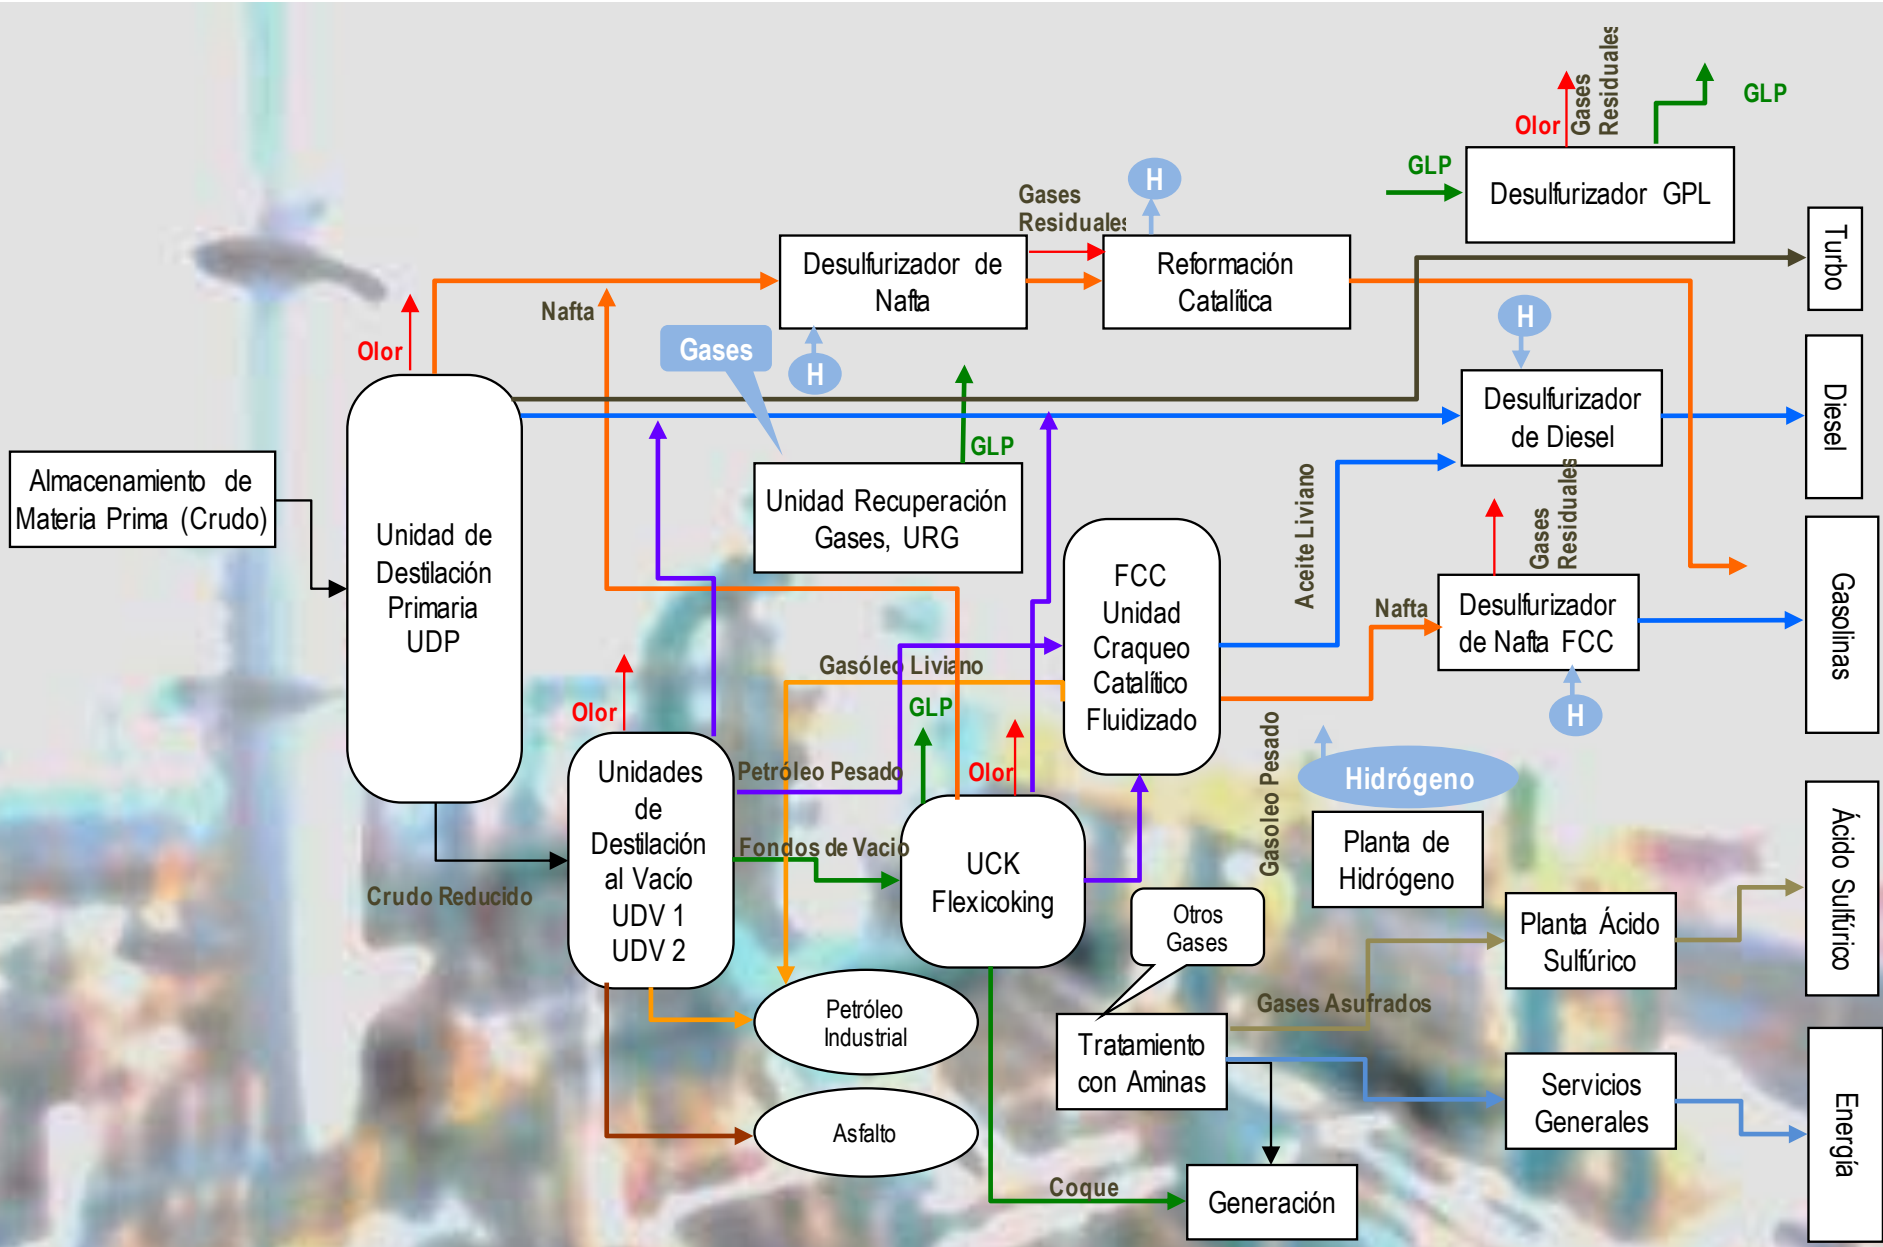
Olor
Gases Residuales
GLP
GLP
Desulfurizador GPL
Gases Residuales
H
Desulfurizador de Nafta
Reformación Catalítica
Turbo
Nafta
Olor
Gases
H
H
Desulfurizador de Diesel
Diesel
GLP
Almacenamiento de Materia Prima (Crudo)
Unidad de Destilación Primaria UDP
Unidad Recuperación Gases, URG
Aceite Liviano
Gases Residuales
FCC Unidad Craqueo Catalítico Fluidizado
Nafta
Desulfurizador de Nafta FCC
Gasolinas
Gasóleo Liviano
GLP
H
Olor
Unidades de Destilación al Vacío UDV 1 UDV 2
Petróleo Pesado
Olor
Gasoleo Pesado
Hidrógeno
Fondos de Vacío
UCK Flexicoking
Planta de Hidrógeno
Crudo Reducido
Otros Gases
Planta Ácido Sulfúrico
Ácido Sulfúrico
Petróleo Industrial
Gases Asufrados
Tratamiento con Aminas
Servicios Generales
Asfalto
Energía
Coque
Generación